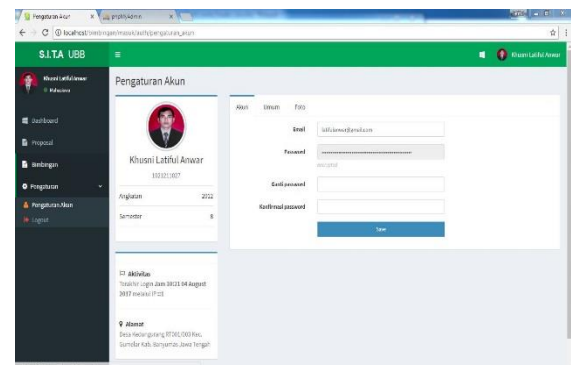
Pengaturan Akun | phpMyAdmin

localhost/simbingan/masuk/auth/pengaturan_akun

S.I.T.A UBB

Khusni Latiful Anwar
Mahasiswa

Dashboard
Proposal
Bimbingan
Pengaturan
Pengaturan Akun
Logout

Khusni Latiful Anwar

Pengaturan Akun

Khusni Latiful Anwar
102121027

| Angkatan | 2012 |
|---|---|
| Semester | 8 |

Aktivitas
Terakhir Login Jam 10:21 04 August 2017 melalui IP:10

Alamat
Desa Kedungbanteng RT001/003 Kec. Sumbang Kab. Banyumas Jawa Tengah

Akun | Umum | Foto

Email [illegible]
Password
Ganti password
Konfirmasi password
Save